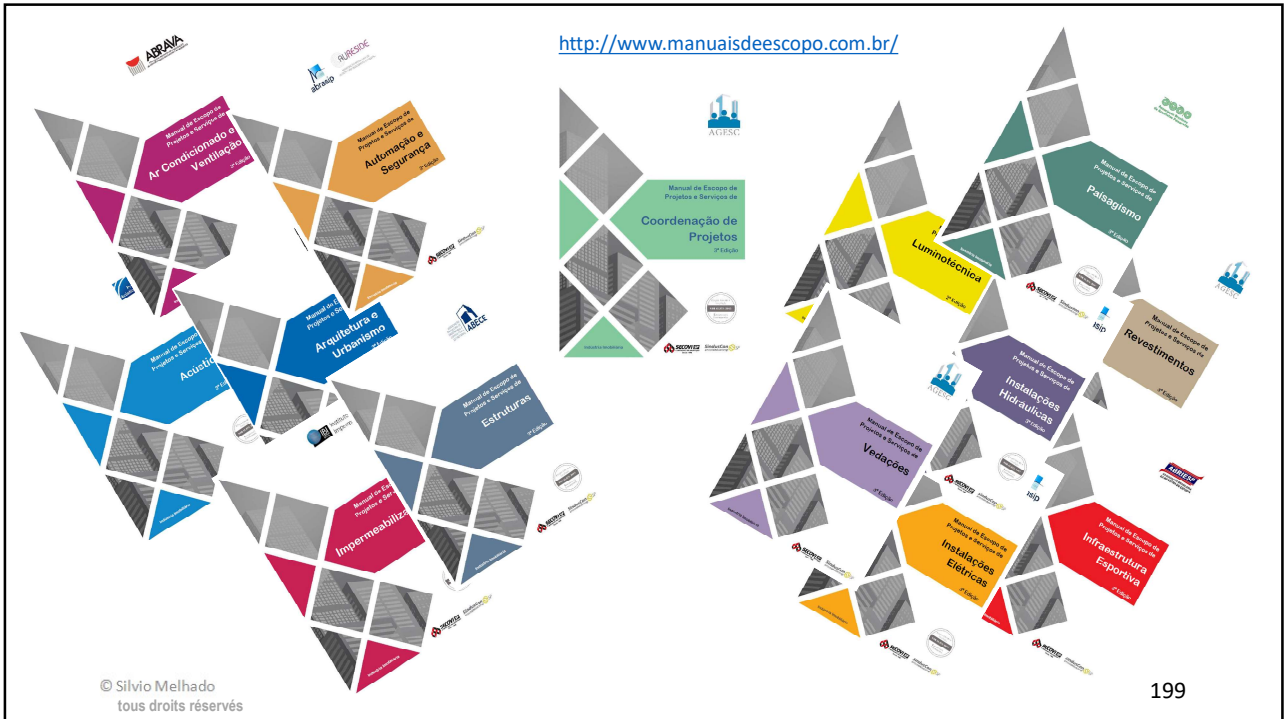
http://www.manuaisdeescopo.com.br/

ABRAVA

abrasip

AURESIDE

Manual de Escopo de Projetos e Serviços de
Ar Condicionado e Ventilação
2ª Edição

Manual de Escopo de Projetos e Serviços de
Automação e Segurança
2ª Edição

Manual de Escopo de Projetos e Serviços de
Acústica

Manual de Escopo de Projetos e Serviços de
Arquitetura e Urbanismo

ABECE

Manual de Escopo de Projetos e Serviços de
Estruturas
2ª Edição

Manual de Escopo de Projetos e Serviços de
Impermeabilização

AGESC

Manual de Escopo de Projetos e Serviços de
Coordenação de Projetos
2ª Edição

SECOVI

SindusCon

Manual de Escopo de Projetos e Serviços de
Luminotécnica
2ª Edição

Manual de Escopo de Projetos e Serviços de
Paisagismo
2ª Edição

AGESC

Manual de Escopo de Projetos e Serviços de
Revestimentos
2ª Edição

isip

Manual de Escopo de Projetos e Serviços de
Instalações Hidráulicas
2ª Edição

AGESC

Manual de Escopo de Projetos e Serviços de
Vedações
2ª Edição

isip

ABRIESP

Manual de Escopo de Projetos e Serviços de
Instalações Elétricas
2ª Edição

Manual de Escopo de Projetos e Serviços de
Infraestrutura Esportiva
2ª Edição

© Silvio Melhado
tous droits réservés

199